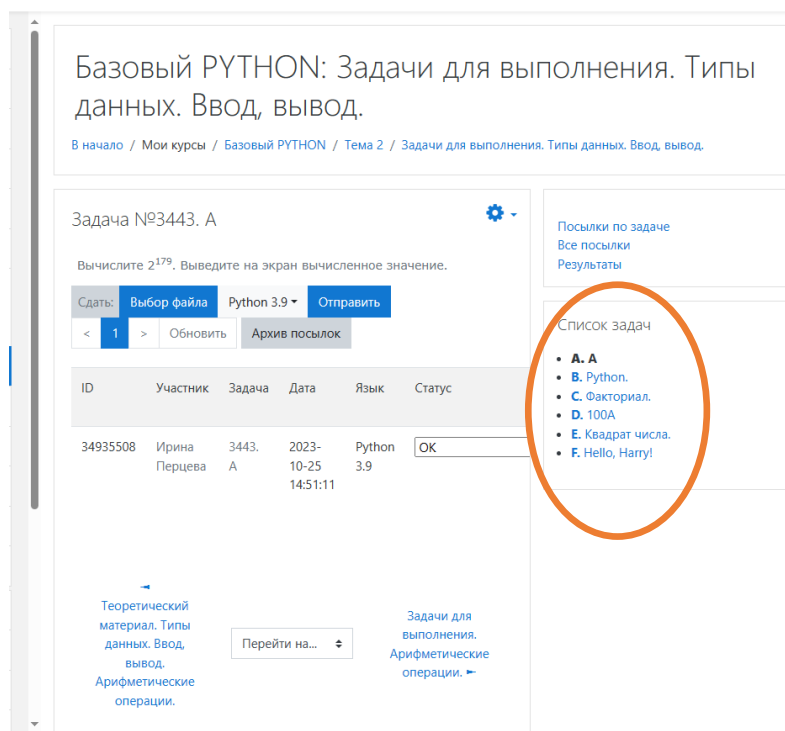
Базовый PYTHON: Задачи для выполнения. Типы данных. Ввод, вывод.

В начало / Мои курсы / Базовый PYTHON / Тема 2 / Задачи для выполнения. Типы данных. Ввод, вывод.

Задача №3443. А

Вычислите $2^{179}$. Выведите на экран вычисленное значение.

Сдать: Выбор файла Python 3.9 Отправить

< 1 > Обновить Архив посылок

| ID | Участник | Задача | Дата | Язык | Статус |
|---|---|---|---|---|---|
| 34935508 | Ирина Перцева | 3443. A | 2023-10-25 14:51:11 | Python 3.9 | OK |

◄ Теоретический материал. Типы данных. Ввод, вывод. Арифметические операции.

Перейти на...

Задачи для выполнения. Арифметические операции. ►

Посылки по задаче
Все посылки
Результаты

Список задач

- A. A
- B. Python.
- C. Факториал.
- D. 100A
- E. Квадрат числа.
- F. Hello, Harry!